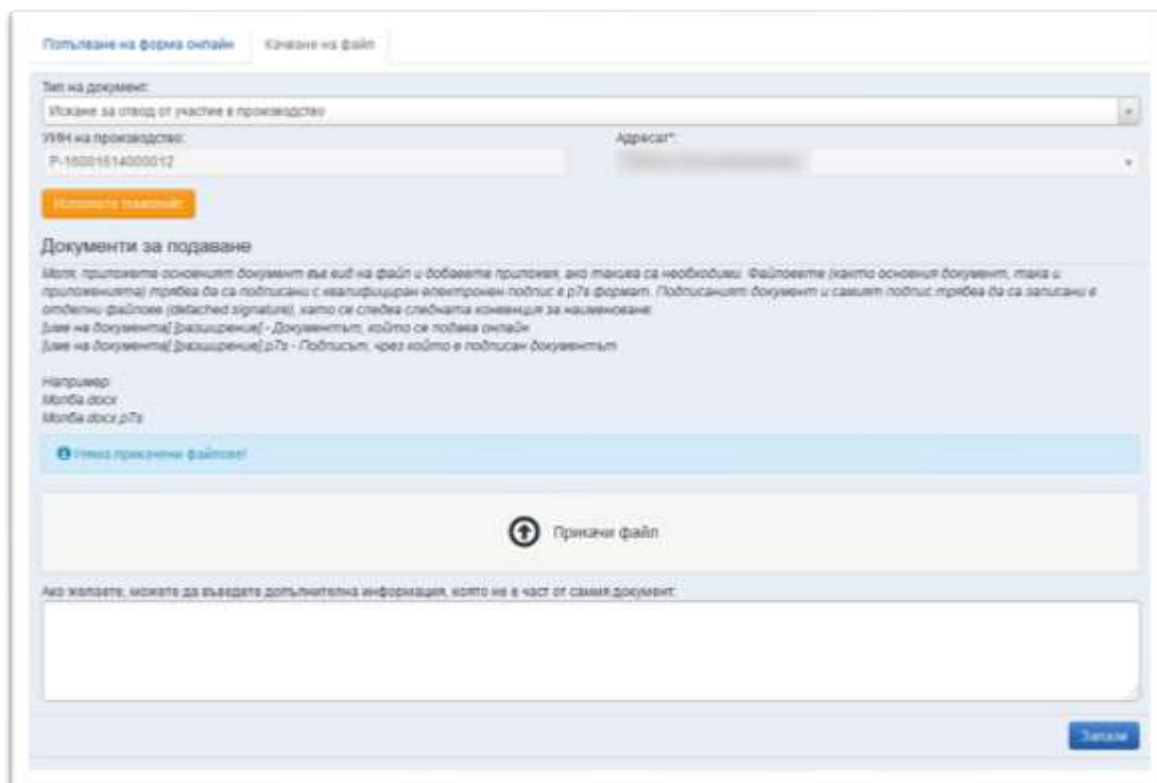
Попълване на форма онлайн | Качване на файл

Тип на документ:
Искане за отвод от участие в производство

УИН на производство:
Р-16001614000012

Адресат*:
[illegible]

Използвай помощник

Документи за подаване

Моля, приложете основният документ във вид на файл и добавете приложения, ако такива са необходими. Файловете (както основния документ, така и приложенията) трябва да са подписани с квалифициран електронен подпис в p7s формат. Подписаният документ и самият подпис трябва да са записани в отделни файлове (detached signature), като се следва следната конвенция за наименоване:
[име на документа].[разширение] - Документът, който се подава онлайн
[име на документа].[разширение].p7s - Подписът, чрез който е подписан документът

Например:
Молба.docx
Молба.docx.p7s

Няма прикачени файлове!

Прикачи файл

Ако желаете, можете да въведете допълнителна информация, която не е част от самия документ:

Запази